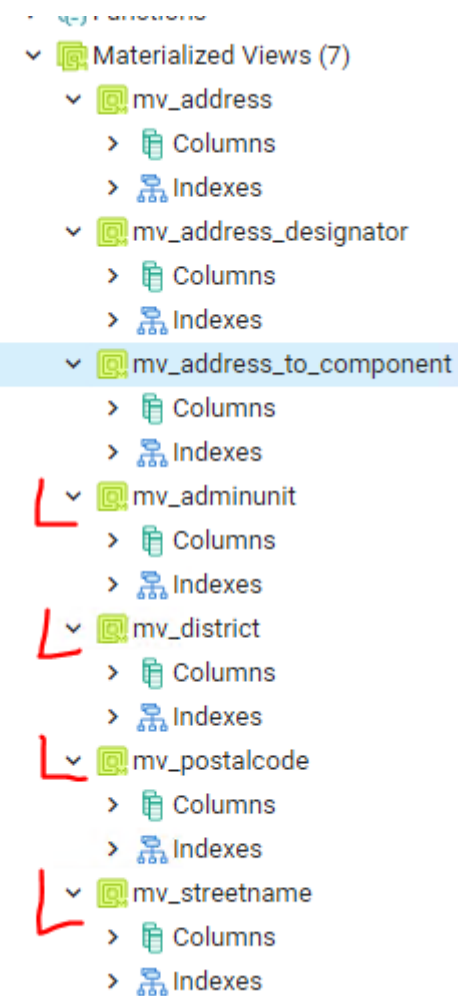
Functions
Materialized Views (7)
mv_address
Columns
Indexes
mv_address_designator
Columns
Indexes
mv_address_to_component
Columns
Indexes
mv_adminunit
Columns
Indexes
mv_district
Columns
Indexes
mv_postalcode
Columns
Indexes
mv_streetname
Columns
Indexes